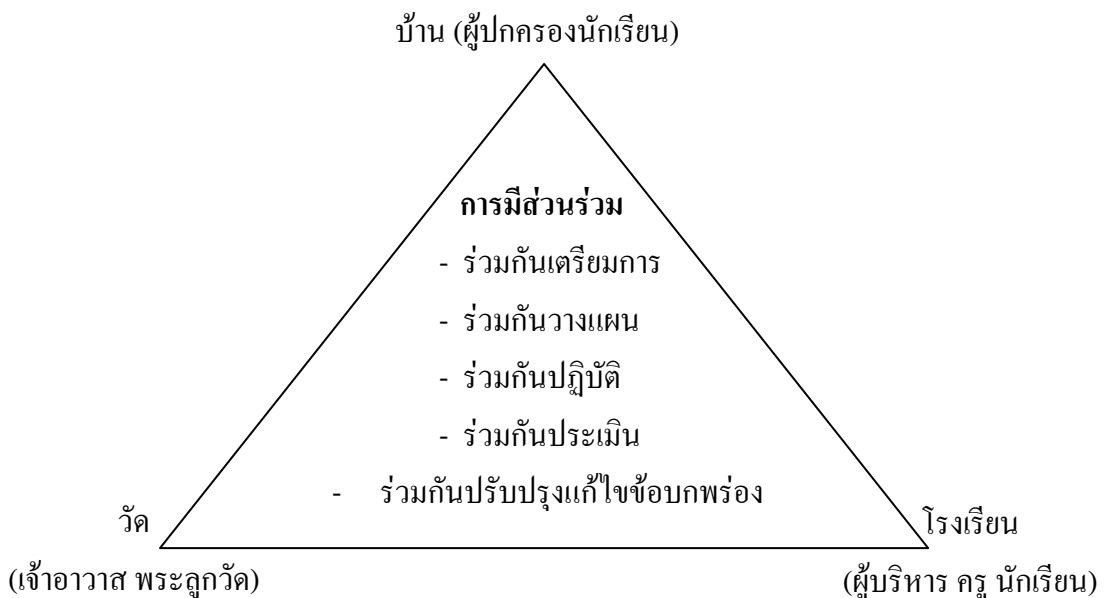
บ้าน (ผู้ปกครองนักเรียน)

การมีส่วนร่วม

- ร่วมกันเตรียมการ
- ร่วมกันวางแผน
- ร่วมกันปฏิบัติ
- ร่วมกันประเมิน
- ร่วมกันปรับปรุงแก้ไขข้อบกพร่อง

วัด
(เจ้าอาวาส พระลูกวัด)

โรงเรียน
(ผู้บริหาร ครู นักเรียน)